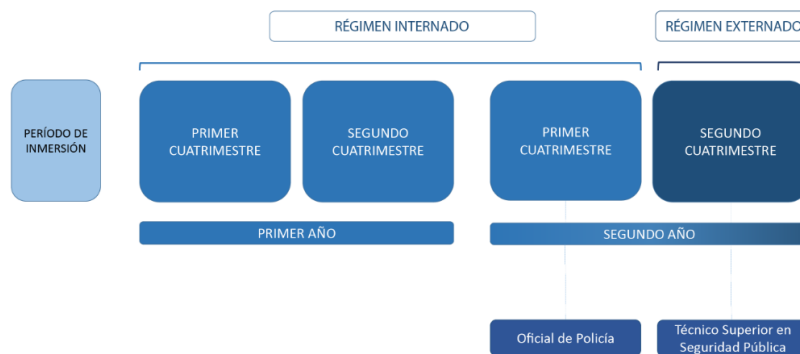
RÉGIMEN INTERNADO

RÉGIMEN EXTERNADO

PERÍODO DE INMERSIÓN

PRIMER CUATRIMESTRE

SEGUNDO CUATRIMESTRE

PRIMER CUATRIMESTRE

SEGUNDO CUATRIMESTRE

PRIMER AÑO

SEGUNDO AÑO

Oficial de Policía

Técnico Superior en Seguridad Pública